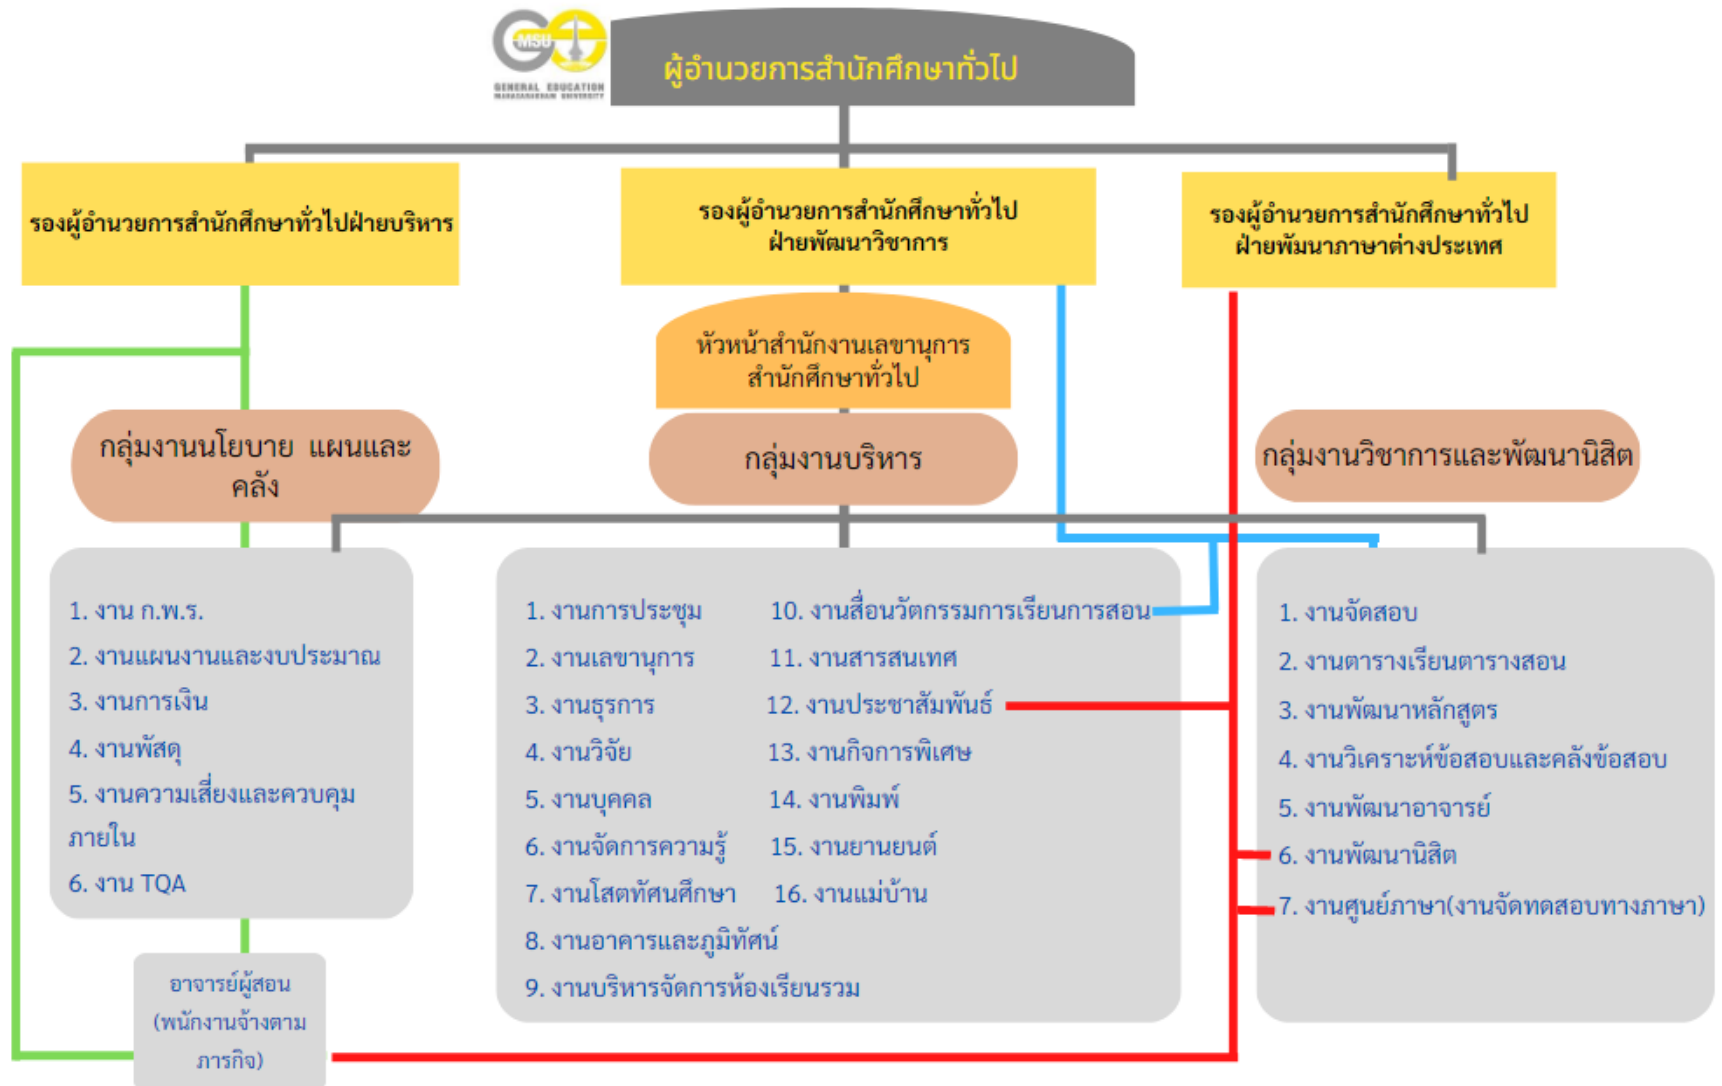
MSU
GENERAL EDUCATION
MAHASARAKHAM UNIVERSITY

ผู้อำนวยการสำนักศึกษาทั่วไป

รองผู้อำนวยการสำนักศึกษาทั่วไปฝ่ายบริหาร

รองผู้อำนวยการสำนักศึกษาทั่วไป ฝ่ายพัฒนาวิชาการ

รองผู้อำนวยการสำนักศึกษาทั่วไป ฝ่ายพัฒนาภาษาต่างประเทศ

หัวหน้าสำนักงานเลขานุการ สำนักศึกษาทั่วไป

กลุ่มงานนโยบาย แผนและคลัง

กลุ่มงานบริหาร

กลุ่มงานวิชาการและพัฒนานิสิต

1. งาน ก.พ.ร.
2. งานแผนงานและงบประมาณ
3. งานการเงิน
4. งานพัสดุ
5. งานความเสี่ยงและควบคุมภายใน
6. งาน TQA

1. งานการประชุม
2. งานเลขานุการ
3. งานธุรการ
4. งานวิจัย
5. งานบุคคล
6. งานจัดการความรู้
7. งานโสตทัศนศึกษา
8. งานอาคารและภูมิทัศน์
9. งานบริหารจัดการห้องเรียนรวม
10. งานสื่อนวัตกรรมการเรียนการสอน
11. งานสารสนเทศ
12. งานประชาสัมพันธ์
13. งานกิจการพิเศษ
14. งานพิมพ์
15. งานยานยนต์
16. งานแม่บ้าน

1. งานจัดสอบ
2. งานตารางเรียนตารางสอน
3. งานพัฒนาหลักสูตร
4. งานวิเคราะห์ข้อสอบและคลังข้อสอบ
5. งานพัฒนาอาจารย์
6. งานพัฒนานิสิต
7. งานศูนย์ภาษา(งานจัดทดสอบทางภาษา)

อาจารย์ผู้สอน (พนักงานจ้างตามภารกิจ)